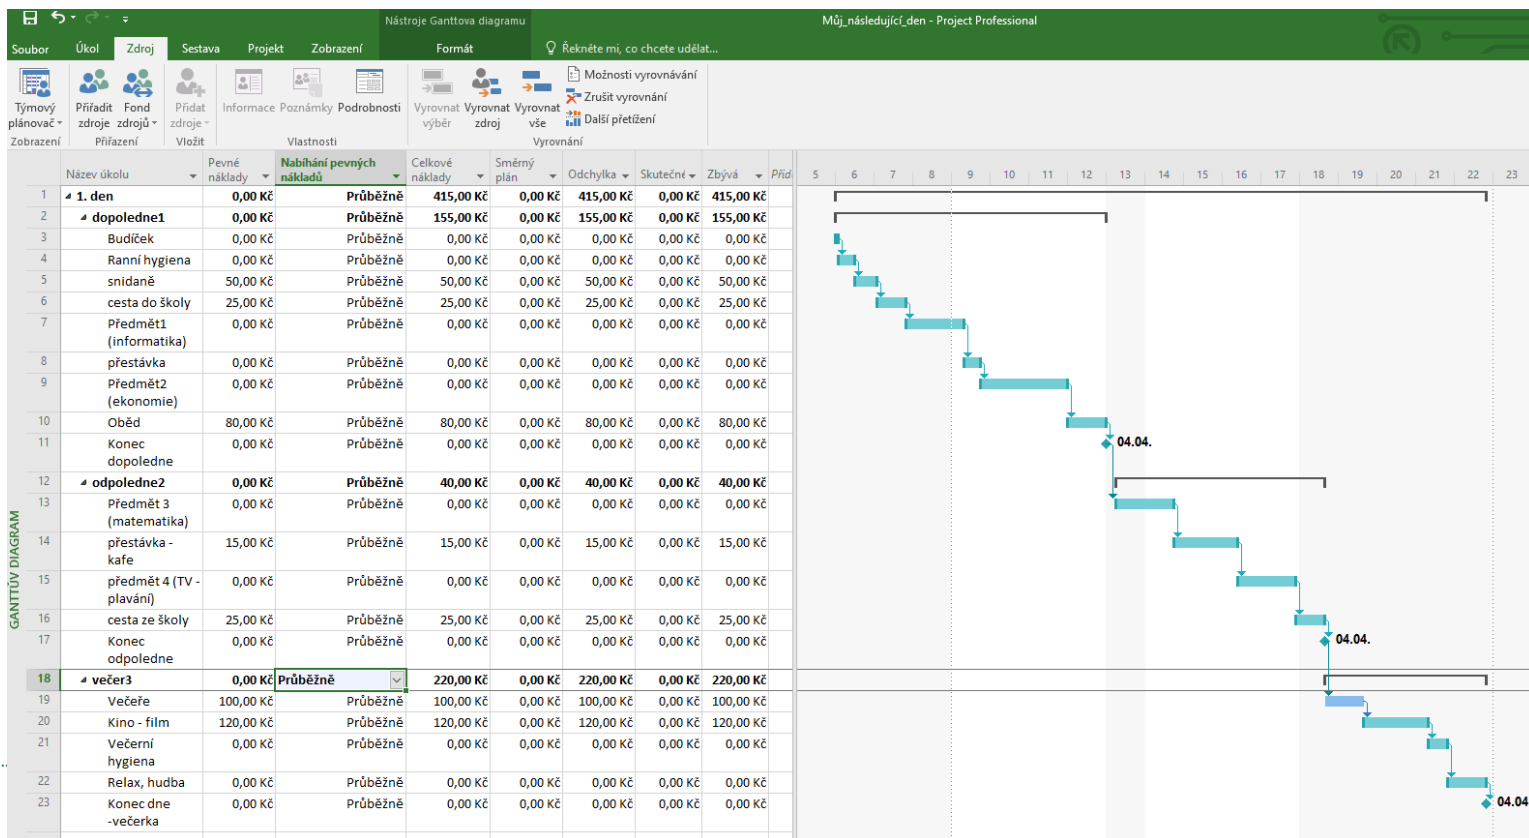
Nástroje Ganttova diagramu

Můj_následující_den - Project Professional

Soubor Úkol Zdroj Sestava Projekt Zobrazení Formát Řekněte mi, co chcete udělat...

Týmový plánovač
Zobrazení
Přiřadit zdroje
Fond zdrojů
Přiřazení
Přidat zdroje
Vložit
Informace Poznámky Podrobnosti
Vlastnosti
Vyrovnat výběr
Vyrovnat zdroj
Vyrovnat vše
Možnosti vyrovnávání
Zrušit vyrovnání
Další přetížení
Vyrovnání

GANTTŮV DIAGRAM

| | Název úkolu | Pevné náklady | Nabíhání pevných nákladů | Celkové náklady | Směrný plán | Odchylka | Skutečné | Zbývá | Přid |
|---|---|---|---|---|---|---|---|---|---|
| 1 | 1. den | 0,00 Kč | Průběžně | 415,00 Kč | 0,00 Kč | 415,00 Kč | 0,00 Kč | 415,00 Kč | |
| 2 | dopoledne1 | 0,00 Kč | Průběžně | 155,00 Kč | 0,00 Kč | 155,00 Kč | 0,00 Kč | 155,00 Kč | |
| 3 | Budíček | 0,00 Kč | Průběžně | 0,00 Kč | 0,00 Kč | 0,00 Kč | 0,00 Kč | 0,00 Kč | |
| 4 | Ranní hygiena | 0,00 Kč | Průběžně | 0,00 Kč | 0,00 Kč | 0,00 Kč | 0,00 Kč | 0,00 Kč | |
| 5 | snidaně | 50,00 Kč | Průběžně | 50,00 Kč | 0,00 Kč | 50,00 Kč | 0,00 Kč | 50,00 Kč | |
| 6 | cesta do školy | 25,00 Kč | Průběžně | 25,00 Kč | 0,00 Kč | 25,00 Kč | 0,00 Kč | 25,00 Kč | |
| 7 | Předmět1 (informatika) | 0,00 Kč | Průběžně | 0,00 Kč | 0,00 Kč | 0,00 Kč | 0,00 Kč | 0,00 Kč | |
| 8 | přestávka | 0,00 Kč | Průběžně | 0,00 Kč | 0,00 Kč | 0,00 Kč | 0,00 Kč | 0,00 Kč | |
| 9 | Předmět2 (ekonomie) | 0,00 Kč | Průběžně | 0,00 Kč | 0,00 Kč | 0,00 Kč | 0,00 Kč | 0,00 Kč | |
| 10 | Oběd | 80,00 Kč | Průběžně | 80,00 Kč | 0,00 Kč | 80,00 Kč | 0,00 Kč | 80,00 Kč | |
| 11 | Konec dopoledne | 0,00 Kč | Průběžně | 0,00 Kč | 0,00 Kč | 0,00 Kč | 0,00 Kč | 0,00 Kč | |
| 12 | odpoledne2 | 0,00 Kč | Průběžně | 40,00 Kč | 0,00 Kč | 40,00 Kč | 0,00 Kč | 40,00 Kč | |
| 13 | Předmět 3 (matematika) | 0,00 Kč | Průběžně | 0,00 Kč | 0,00 Kč | 0,00 Kč | 0,00 Kč | 0,00 Kč | |
| 14 | přestávka - kafe | 15,00 Kč | Průběžně | 15,00 Kč | 0,00 Kč | 15,00 Kč | 0,00 Kč | 15,00 Kč | |
| 15 | předmět 4 (TV - plavání) | 0,00 Kč | Průběžně | 0,00 Kč | 0,00 Kč | 0,00 Kč | 0,00 Kč | 0,00 Kč | |
| 16 | cesta ze školy | 25,00 Kč | Průběžně | 25,00 Kč | 0,00 Kč | 25,00 Kč | 0,00 Kč | 25,00 Kč | |
| 17 | Konec odpoledne | 0,00 Kč | Průběžně | 0,00 Kč | 0,00 Kč | 0,00 Kč | 0,00 Kč | 0,00 Kč | |
| 18 | večer3 | 0,00 Kč | Průběžně | 220,00 Kč | 0,00 Kč | 220,00 Kč | 0,00 Kč | 220,00 Kč | |
| 19 | Večeře | 100,00 Kč | Průběžně | 100,00 Kč | 0,00 Kč | 100,00 Kč | 0,00 Kč | 100,00 Kč | |
| 20 | Kino - film | 120,00 Kč | Průběžně | 120,00 Kč | 0,00 Kč | 120,00 Kč | 0,00 Kč | 120,00 Kč | |
| 21 | Večerní hygiena | 0,00 Kč | Průběžně | 0,00 Kč | 0,00 Kč | 0,00 Kč | 0,00 Kč | 0,00 Kč | |
| 22 | Relax, hudba | 0,00 Kč | Průběžně | 0,00 Kč | 0,00 Kč | 0,00 Kč | 0,00 Kč | 0,00 Kč | |
| 23 | Konec dne -večerka | 0,00 Kč | Průběžně | 0,00 Kč | 0,00 Kč | 0,00 Kč | 0,00 Kč | 0,00 Kč | |

5 6 7 8 9 10 11 12 13 14 15 16 17 18 19 20 21 22 23

04.04.
04.04.
04.04